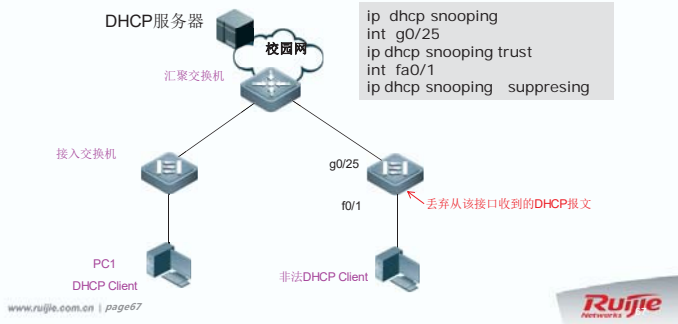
DHCP服务器

校园网

汇聚交换机

ip dhcp snooping
int g0/25
ip dhcp snooping trust
int fa0/1
ip dhcp snooping suppresing

接入交换机

g0/25

f0/1

丢弃从该接口收到的DHCP报文

PC1
DHCP Client

非法DHCP Client

www.ruijie.com.cn | page67

Ruijie
Networks